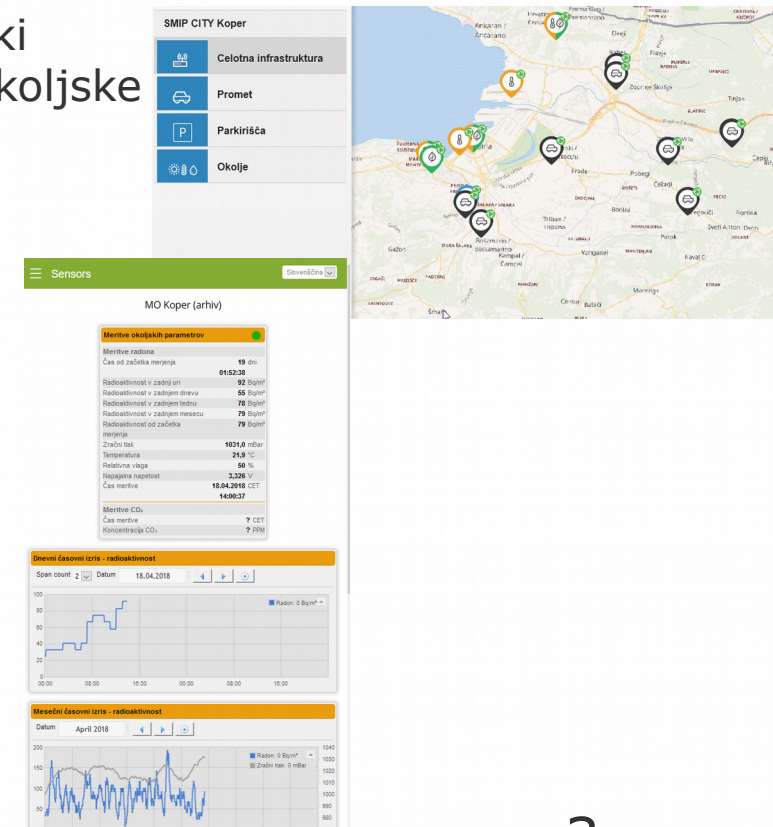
ki
koljske

SMIP CITY Koper
Celotna infrastruktura
Promet
Parkirišča
Okolje

Ankaran
Koper
Pobegi
Čežarji
Bonini
Vanganel
Šmarje

Sensors
Slovenščina

MO Koper (arhiv)

Meritve okoljskih parametrov

Meritve radona
Čas od začetka merjenja 19 dni 01:52:38
Radioaktivnost v zadnji uri 92 Bq/m³
Radioaktivnost v zadnjem dnevu 55 Bq/m³
Radioaktivnost v zadnjem tednu 78 Bq/m³
Radioaktivnost v zadnjem mesecu 79 Bq/m³
Radioaktivnost od začetka merjenja 79 Bq/m³
Zračni tlak 1031,0 mBar
Temperatura 21,9 °C
Relativna vlaga 50 %
Napajalna napetost 3,326 V
Čas meritve 18.04.2018 CET 14:00:37

Meritve CO₂
Čas meritve ? CET
Koncentracija CO₂ ? PPM

Dnevni časovni izris - radioaktivnost
Span count 2 Datum 18.04.2018
Radon: 0 Bq/m³
100
80
60
40
20
0
00:00 08:00 16:00 00:00 08:00 16:00

Mesečni časovni izris - radioaktivnost
Datum April 2018
Radon: 0 Bq/m³
Zračni tlak: 0 mBar
200
150
100
50
1040
1030
1020
1010
1000
990
980